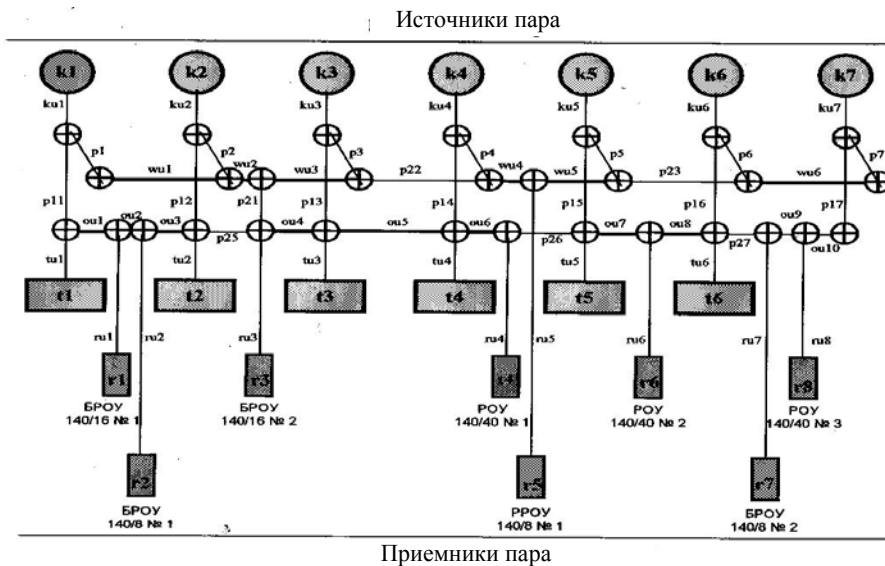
Источники пара

k1 k2 k3 k4 k5 k6 k7

ku1 ku2 ku3 ku4 ku5 ku6 ku7

p1 p2 p3 p4 p5 p6 p7

wu1 wu2 wu3 p22 wu4 wu5 p23 wu6

p11 p12 p21 p13 p14 p15 p16 p17

ou1 ou2 ou3 ou4 ou5 ou6 ou7 ou8 ou9 ou10

p25 p26 p27

tu1 tu2 tu3 tu4 tu5 tu6

t1 t2 t3 t4 t5 t6

ru1 ru2 ru3 ru4 ru5 ru6 ru7 ru8

r1
БРОУ
140/16 № 1

r3
БРОУ
140/16 № 2

r4
РОУ
140/40 № 1

r6
РОУ
140/40 № 2

r8
РОУ
140/40 № 3

r2
БРОУ
140/8 № 1

r5
РРОУ
140/8 № 1

r7
БРОУ
140/8 № 2

Приемники пара